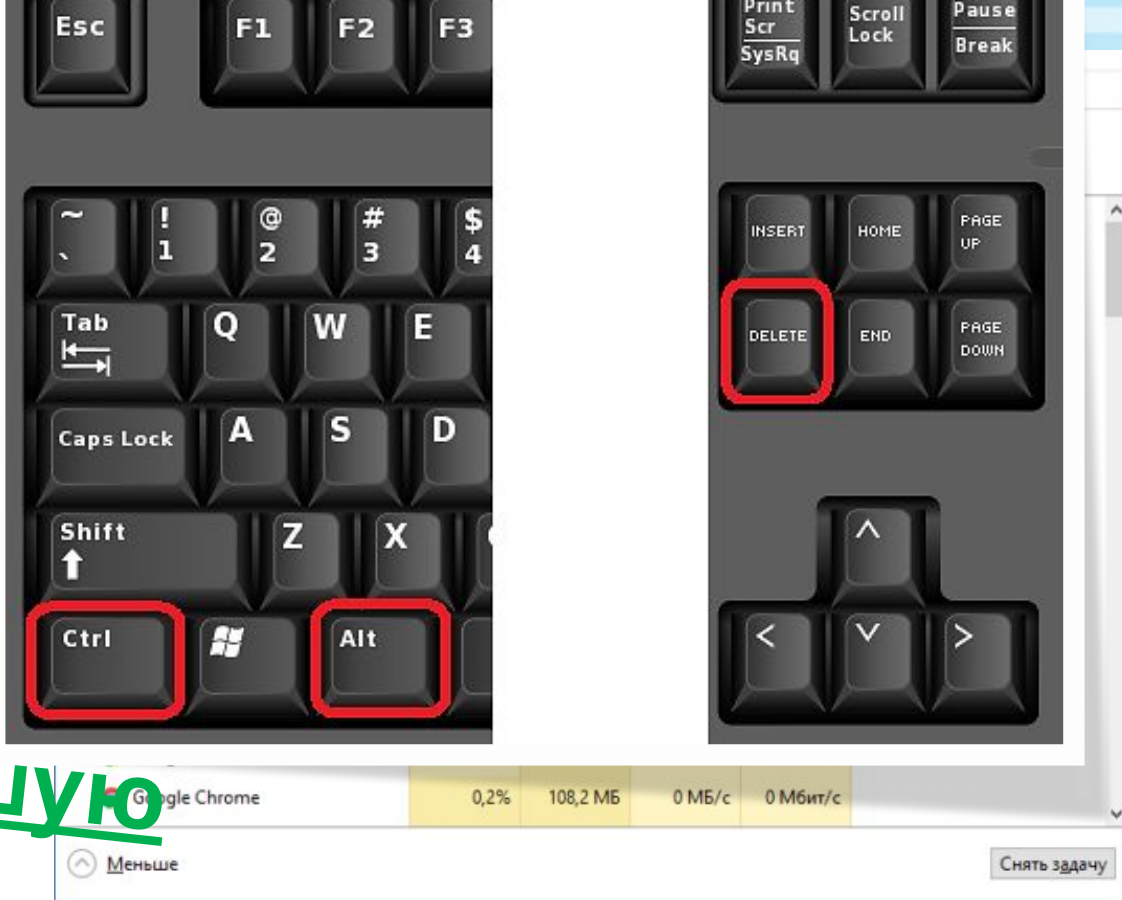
Esc
F1
F2
F3
Print Scr
SysRq
Scroll Lock
Pause
Break
~
`
!
1
@
2
#
3
$
4
INSERT
HOME
PAGE UP
Tab
Q
W
E
DELETE
END
PAGE DOWN
Caps Lock
A
S
D
Shift
Z
X
Ctrl
Alt
^
<
v
>
ую
Google Chrome
0,2%
108,2 МБ
0 МБ/с
0 Мбит/с
Меньше
Снять задачу